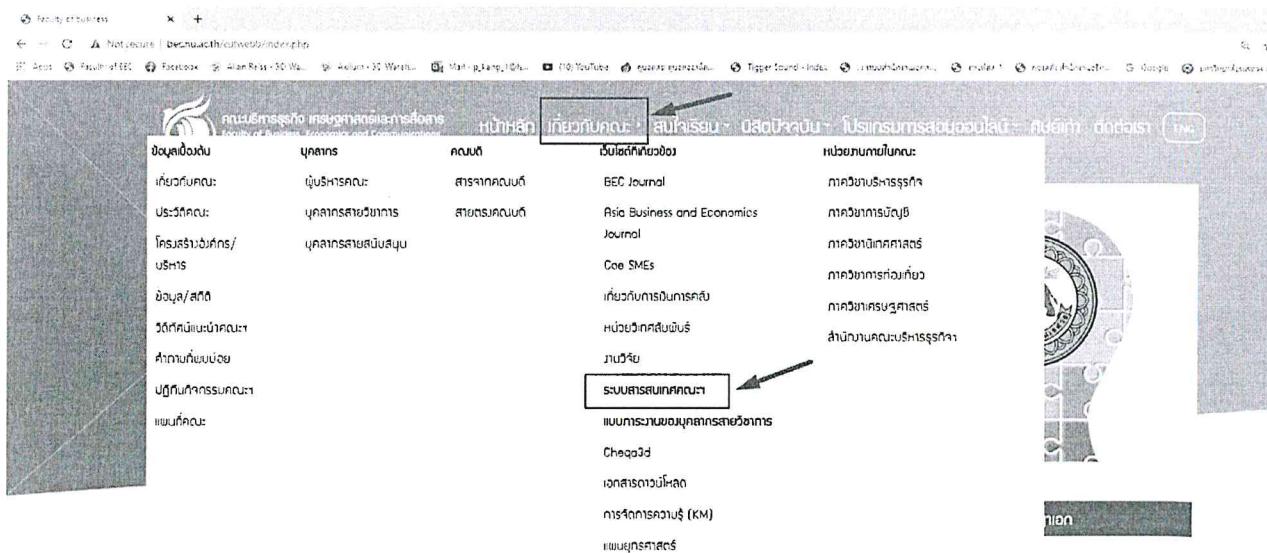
Faculty of Business × +

Not secure | becnu.ac.th/cutweb/index.php

Apps Faculty of BEC Facebook Alan Ross - 30 Wa... Autumn - 30 Wasatu... Mail - p_kang_1@lu... (10) YouTube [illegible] Tigger Sound - Index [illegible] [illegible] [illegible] Google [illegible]

คณะบริหารธุรกิจ เศรษฐศาสตร์และการสื่อสาร
Faculty of Business, Economics and Communications

หน้าหลัก เกี่ยวกับคณะ สมัครเรียน นิสิตปัจจุบัน โปรแกรมการสอนออนไลน์ ศิษย์เก่า ติดต่อเรา ENG

ข้อมูลเบื้องต้น
เกี่ยวกับคณะ
ประวัติคณะ
โครงสร้างองค์กร/บริหาร
ข้อมูล/สถิติ
วีดีทัศน์แนะนำคณะฯ
คำถามที่พบบ่อย
ปฏิทินกิจกรรมคณะฯ
แผนที่คณะ

บุคลากร
ผู้บริหารคณะ
บุคลากรสายวิชาการ
บุคลากรสายสนับสนุน

คณบดี
สารจากคณบดี
สายตรงคณบดี

เว็บไซต์ที่เกี่ยวข้อง
BEC Journal
Asia Business and Economics Journal
Coe SMEs
เกี่ยวกับการเงินการคลัง
หน่วยวิเทศสัมพันธ์
งานวิจัย
ระบบสารสนเทศคณะฯ
แบบการะงานของบุคลากรสายวิชาการ
Cheqa3d
เอกสารดาวน์โหลด
การจัดการความรู้ (KM)
แผนยุทธศาสตร์

หน่วยงานภายในคณะ
ภาควิชาบริหารธุรกิจ
ภาควิชาการบัญชี
ภาควิชานิเทศศาสตร์
ภาควิชาการท่องเที่ยว
ภาควิชาเศรษฐศาสตร์
สำนักงานคณะบริหารธุรกิจฯ

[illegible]นอก